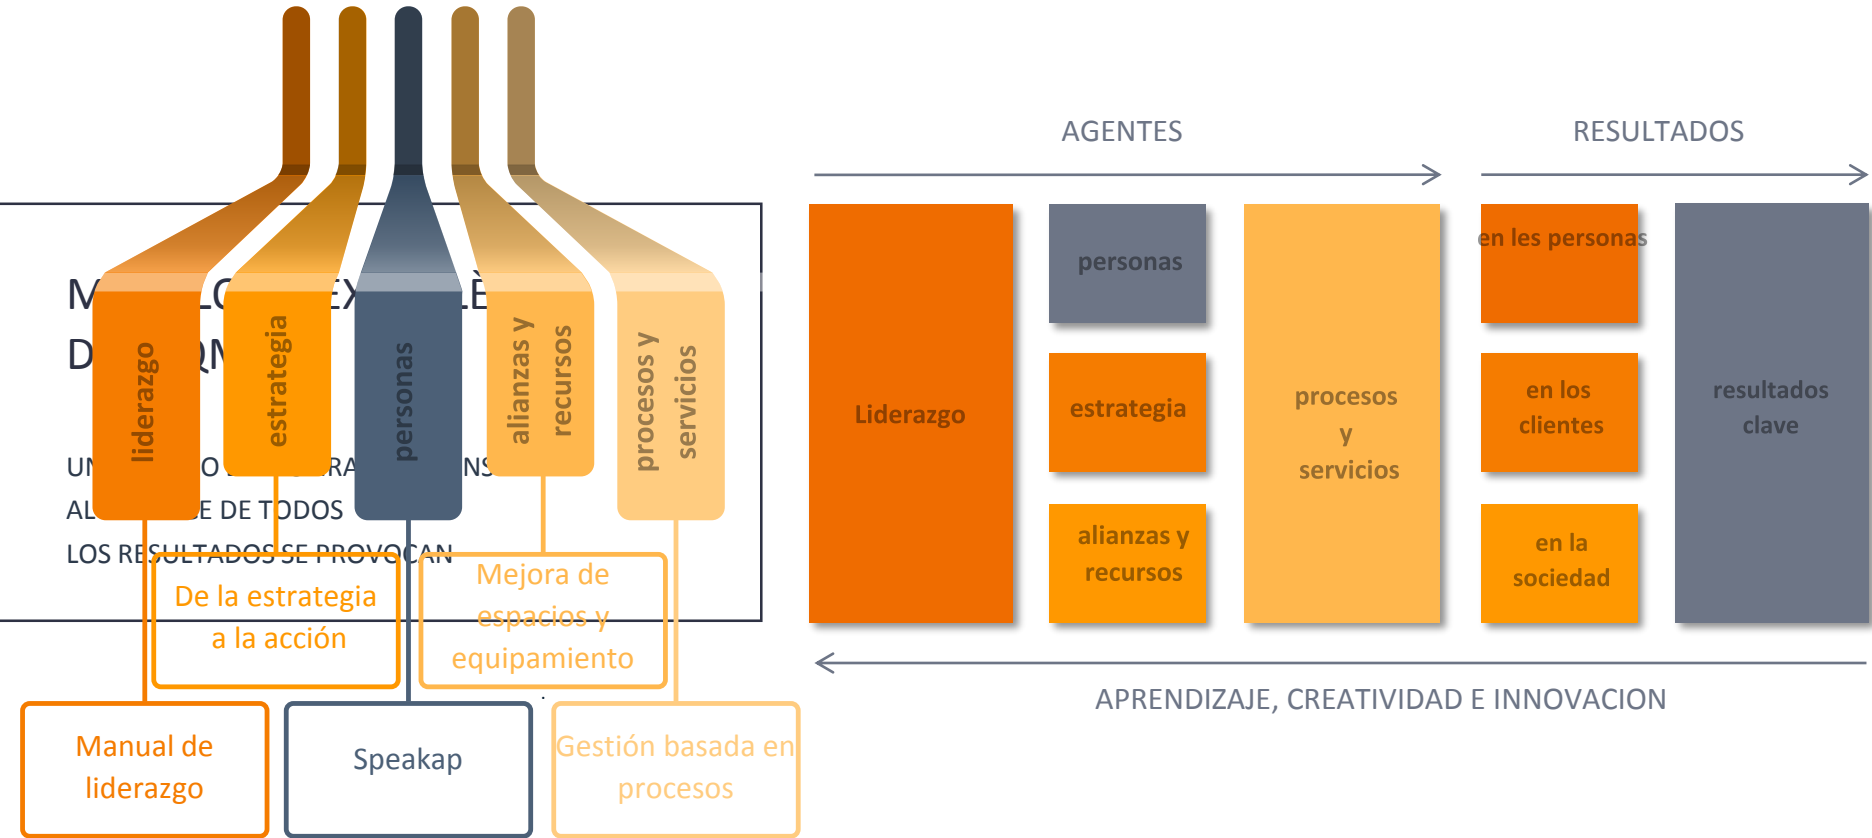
M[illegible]L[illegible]X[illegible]LÈ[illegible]
D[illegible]QN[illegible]

UN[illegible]O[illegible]RA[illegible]NS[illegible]
AL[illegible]E DE TODOS
LOS RESULTADOS SE PROVOCAN

liderazgo

estrategia

personas

alianzas y recursos

procesos y servicios

De la estrategia a la acción

Mejora de espacios y equipamiento

Manual de liderazgo

Speakap

Gestión basada en procesos

AGENTES

RESULTADOS

Liderazgo

personas

estrategia

alianzas y recursos

procesos y servicios

en les personas

en los clientes

en la sociedad

resultados clave

APRENDIZAJE, CREATIVIDAD E INNOVACION